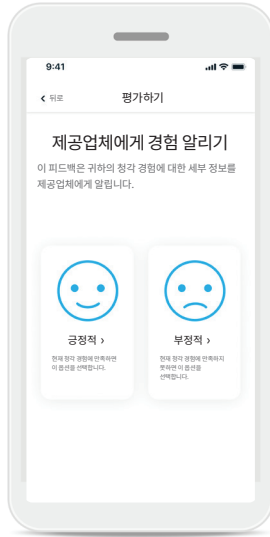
9:41

‹ 뒤로

평가하기

제공업체에게 경험 알리기

이 피드백은 귀하의 청각 경험에 대한 세부 정보를 제공업체에게 알립니다.

긍정적 ›

현재 청각 경험에 만족하면 이 옵션을 선택합니다.

부정적 ›

현재 청각 경험에 만족하지 못하면 이 옵션을 선택합니다.